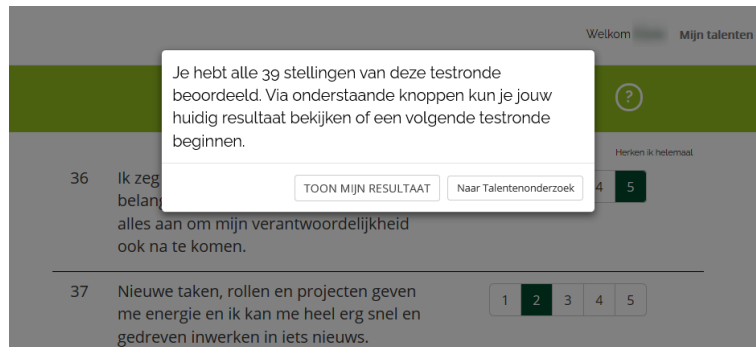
Welkom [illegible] Mijn talenten

?

Je hebt alle 39 stellingen van deze testronde beoordeeld. Via onderstaande knoppen kun je jouw huidig resultaat bekijken of een volgende testronde beginnen.

TOON MIJN RESULTAAT

Naar Talentenonderzoek

Herken ik helemaal

36 Ik zeg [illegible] belang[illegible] alles aan om mijn verantwoordelijkheid ook na te komen.

4 5

37 Nieuwe taken, rollen en projecten geven me energie en ik kan me heel erg snel en gedreven inwerken in iets nieuws.

1 2 3 4 5